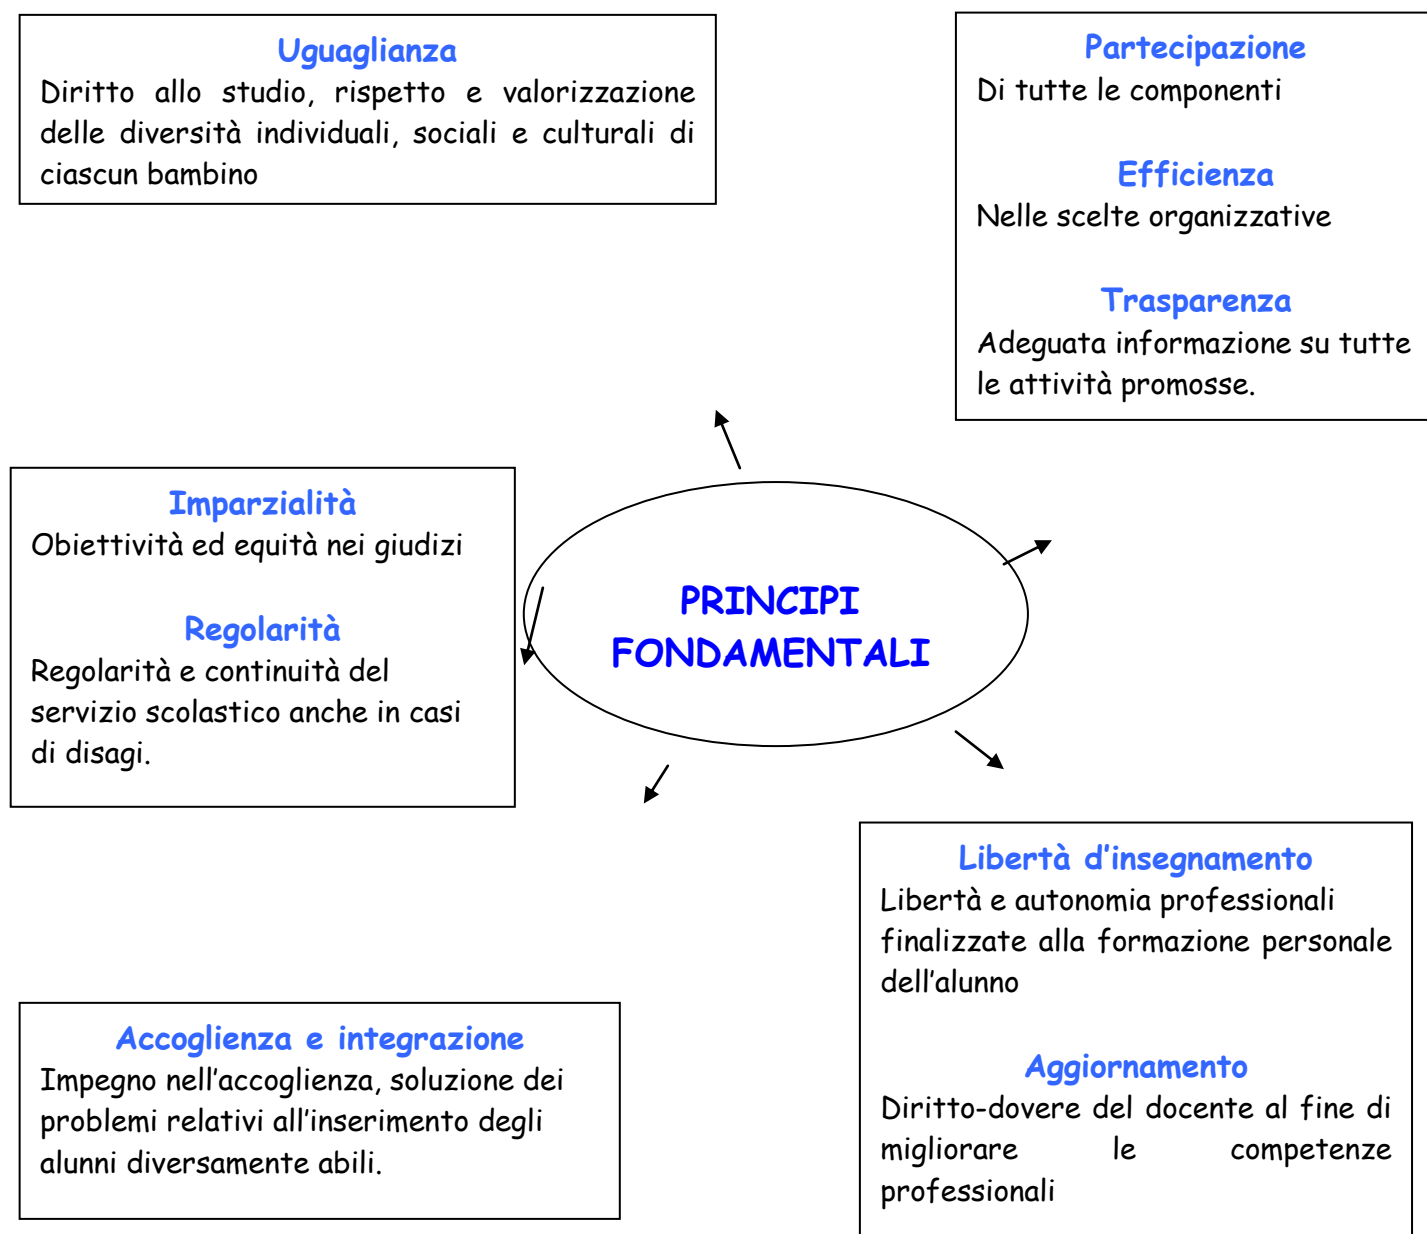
Uguaglianza
Diritto allo studio, rispetto e valorizzazione delle diversità individuali, sociali e culturali di ciascun bambino

Partecipazione
Di tutte le componenti

Efficienza
Nelle scelte organizzative

Trasparenza
Adeguata informazione su tutte le attività promosse.

Imparzialità
Obiettività ed equità nei giudizi

Regolarità
Regolarità e continuità del servizio scolastico anche in casi di disagi.

PRINCIPI FONDAMENTALI

Libertà d'insegnamento
Libertà e autonomia professionali finalizzate alla formazione personale dell'alunno

Aggiornamento
Diritto-dovere del docente al fine di migliorare le competenze professionali

Accoglienza e integrazione
Impegno nell'accoglienza, soluzione dei problemi relativi all'inserimento degli alunni diversamente abili.